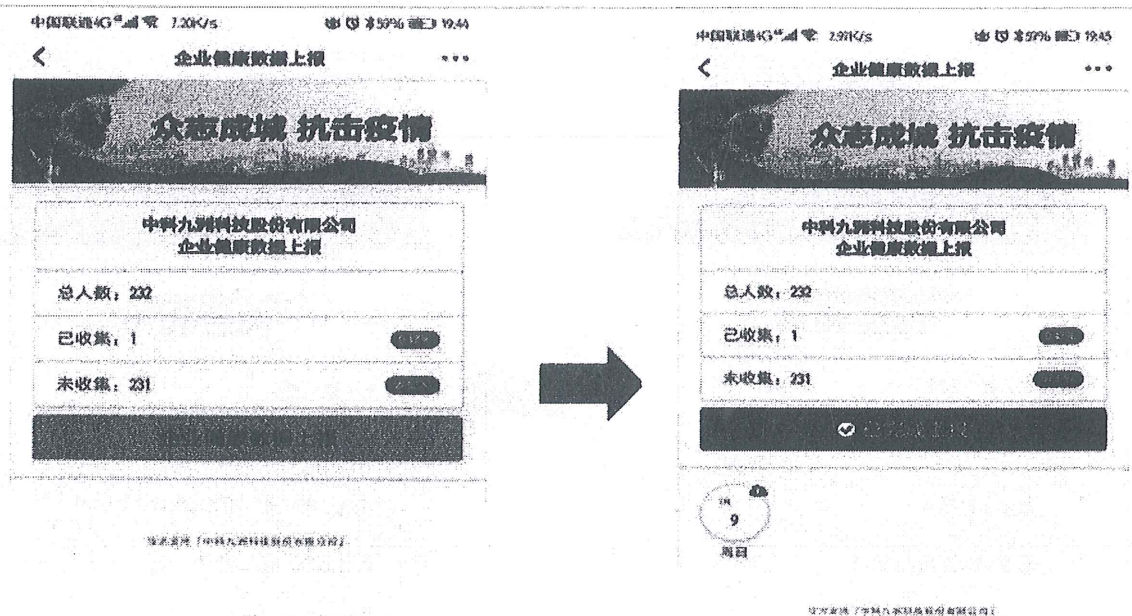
中国联通4G 7.20K/s 59% 19:44

<

企业健康数据上报

•••

众志成城 抗击疫情

中科九洲科技股份有限公司
企业健康数据上报

总人数：232

已收集：1 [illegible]

未收集：231 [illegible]

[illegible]

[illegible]「中科九洲科技股份有限公司」

中国联通4G 2.91K/s 59% 19:45

<

企业健康数据上报

•••

众志成城 抗击疫情

中科九洲科技股份有限公司
企业健康数据上报

总人数：232

已收集：1 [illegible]

未收集：231 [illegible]

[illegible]

9

周日

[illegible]「中科九洲科技股份有限公司」